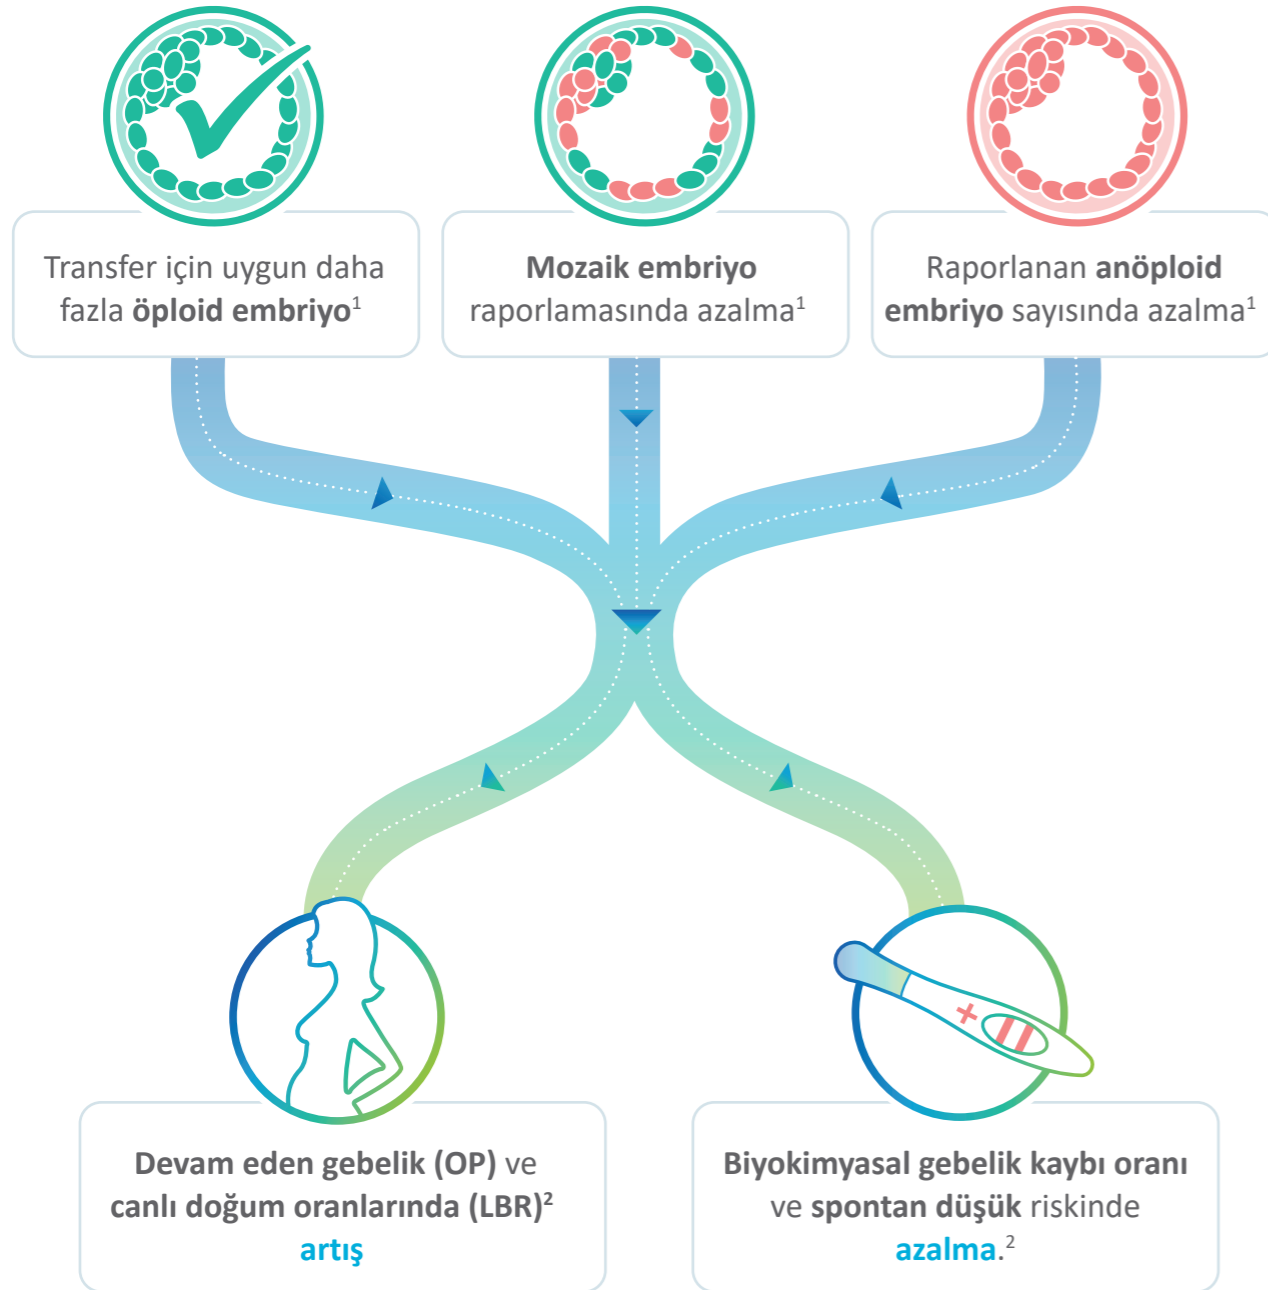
Transfer için uygun daha fazla **öploid embriyo**$^1$

**Mozaik embriyo** raporlamasında azalma$^1$

Raporlanan **anöploid embriyo** sayısında azalma$^1$

**Devam eden gebelik (OP)** ve **canlı doğum oranlarında (LBR)**$^2$ **artış**

**Biyokimyasal gebelik kaybı oranı** ve **spontan düşük** riskinde **azalma**.$^2$